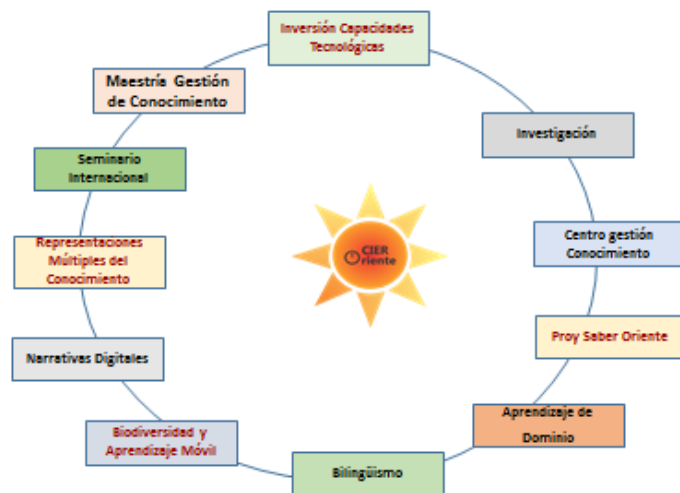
Inversión Capacidades Tecnológicas

Investigación

Centro gestión Conocimiento

Proy Saber Oriente

Aprendizaje de Dominio

Bilingüismo

Biodiversidad y Aprendizaje Móvil

Narrativas Digitales

Representaciones Múltiples del Conocimiento

Seminario Internacional

Maestría Gestión de Conocimiento

CIER Oriente